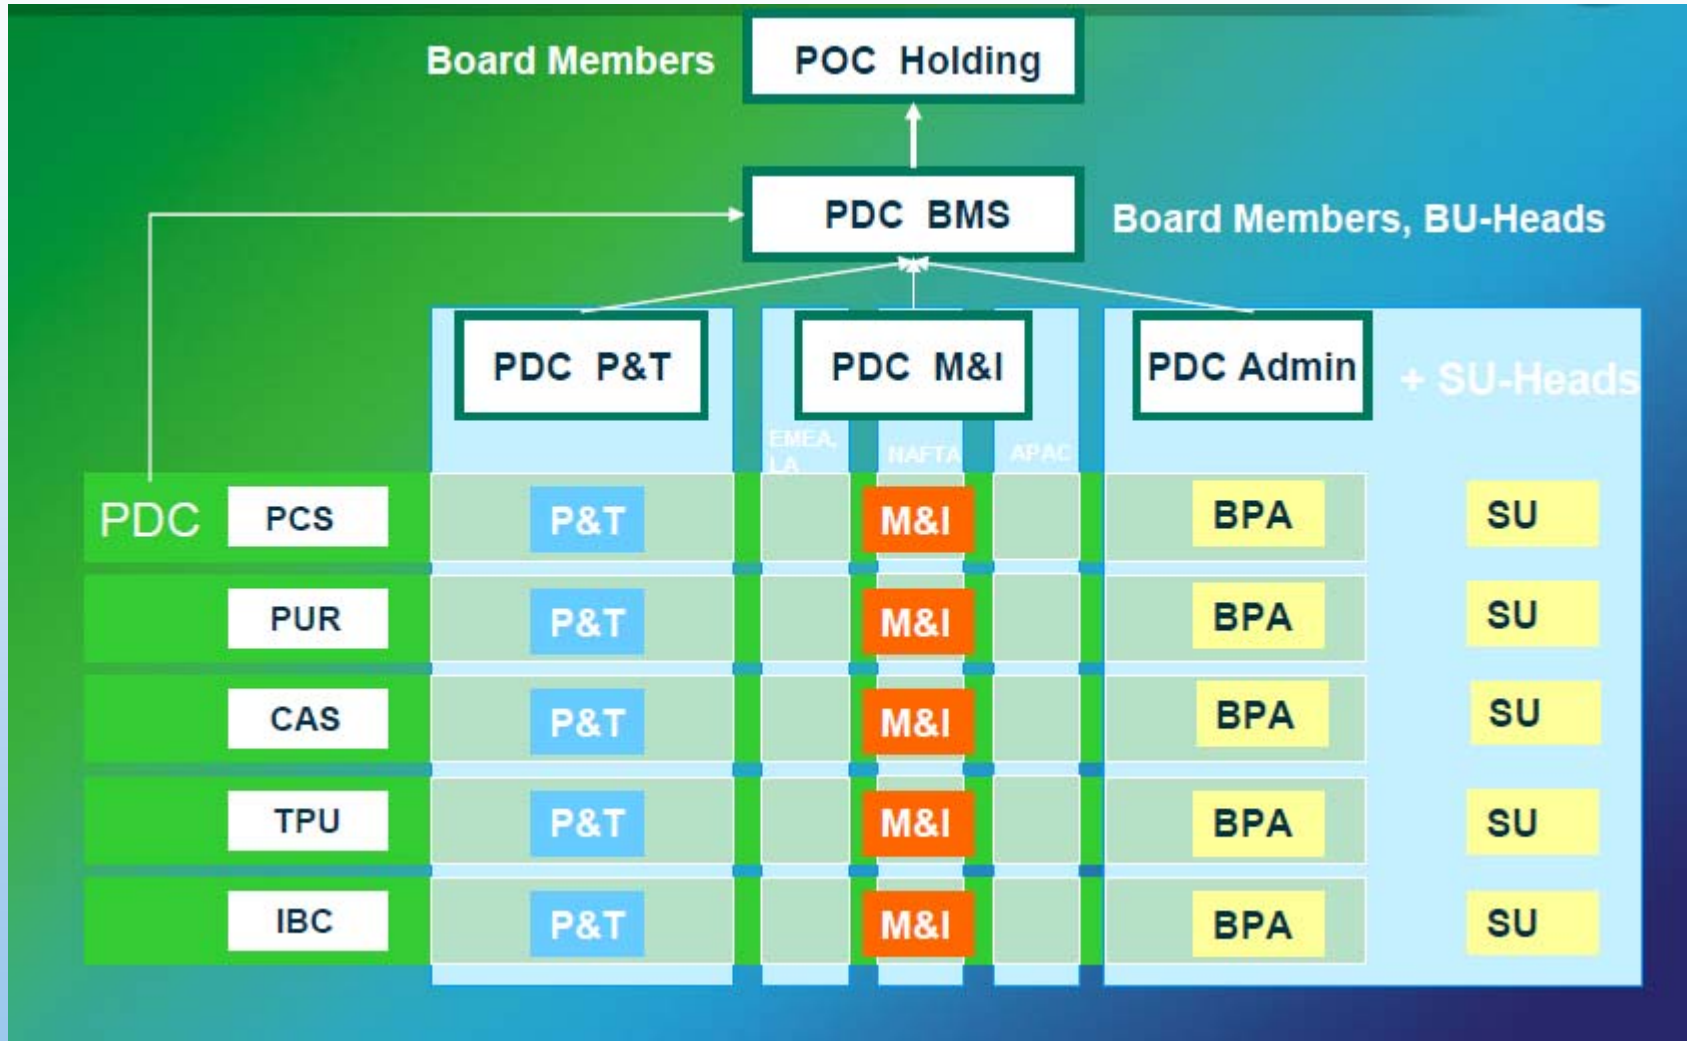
Board Members

POC Holding

PDC BMS

Board Members, BU-Heads

PDC P&T

PDC M&I

PDC Admin

+ SU-Heads

EMEA, LA

NAFTA

APAC

| PDC | | | | | | |
|---|---|---|---|---|---|---|
| PCS | P&T | M&I | BPA | SU |
| PUR | P&T | M&I | BPA | SU |
| CAS | P&T | M&I | BPA | SU |
| TPU | P&T | M&I | BPA | SU |
| IBC | P&T | M&I | BPA | SU |